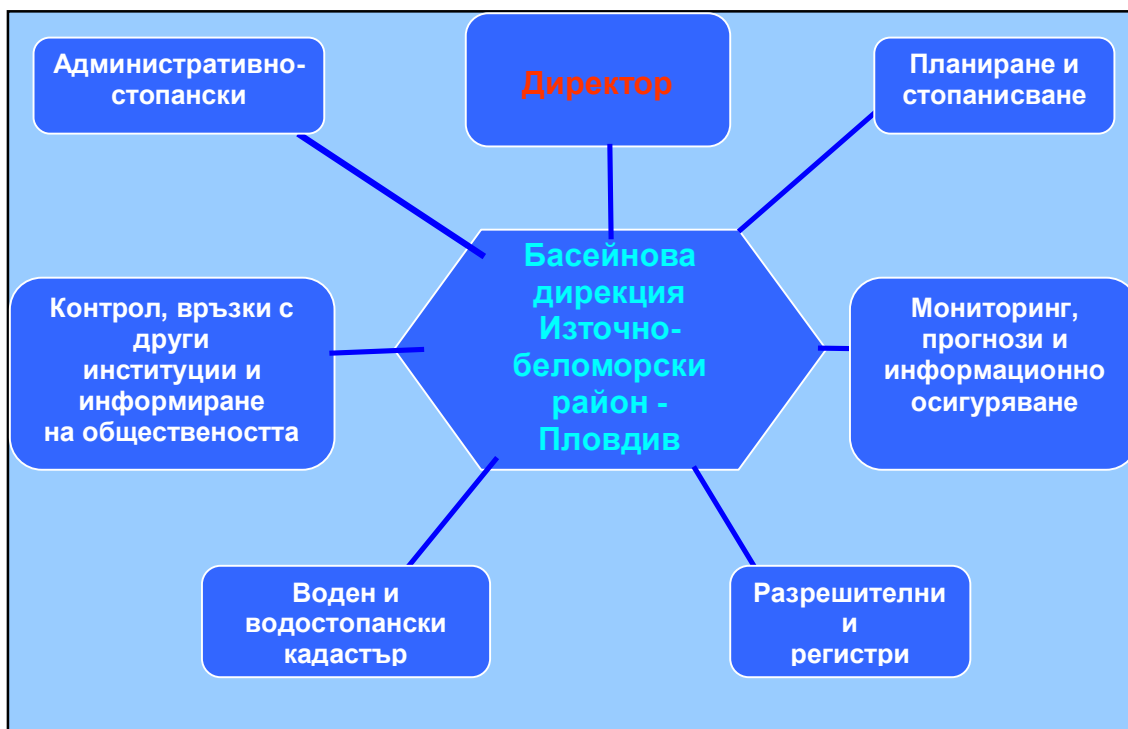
Административно-стопански

Директор

Планиране и стопанисване

Басейнова дирекция Източно-беломорски район - Пловдив

Контрол, връзки с други институции и информиране на обществеността

Мониторинг, прогнози и информационно осигуряване

Воден и водостопански кадастър

Разрешителни и регистри